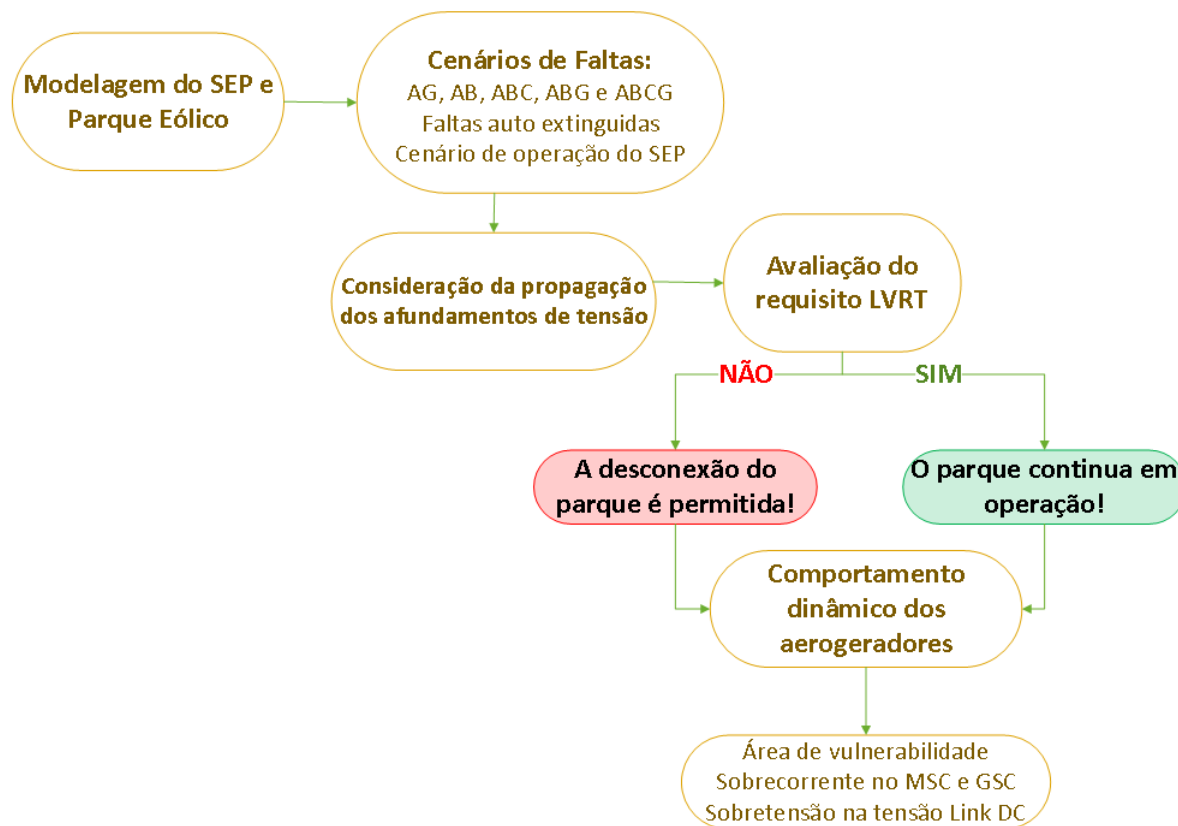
Modelagem do SEP e Parque Eólico

Cenários de Faltas:
AG, AB, ABC, ABG e ABCG
Faltas auto extinguidas
Cenário de operação do SEP

Consideração da propagação dos afundamentos de tensão

Avaliação do requisito LVRT

NÃO

SIM

A desconexão do parque é permitida!

O parque continua em operação!

Comportamento dinâmico dos aerogeradores

Área de vulnerabilidade
Sobrecorrente no MSC e GSC
Sobretensão na tensão Link DC